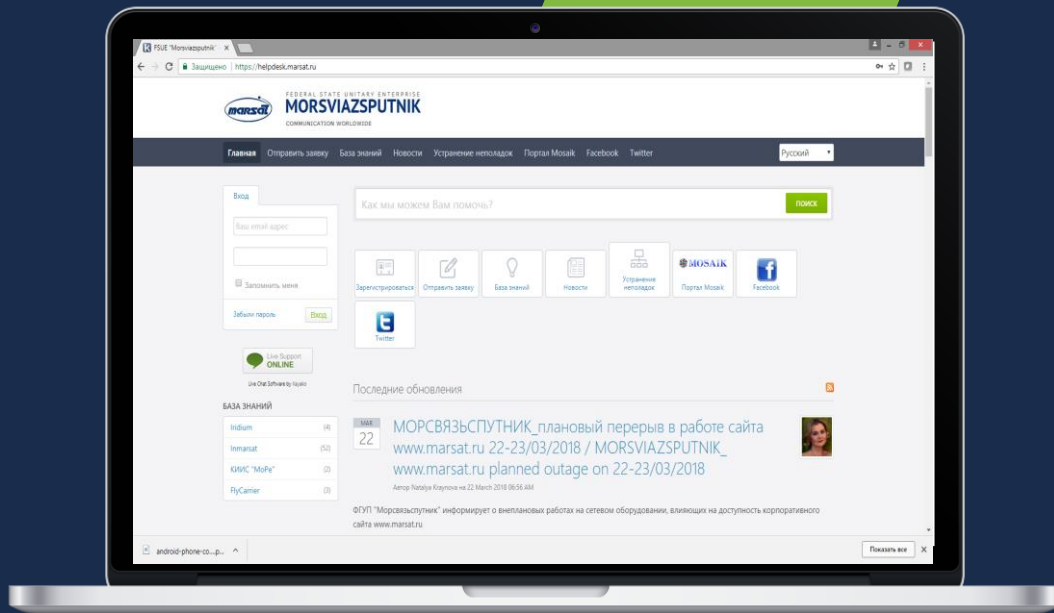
FSUE "Morsviazsputnik" ×

Защищено | https://helpdesk.marsat.ru

marsat FEDERAL STATE UNITARY ENTERPRISE MORSVIAZSPUTNIK COMMUNICATION WORLDWIDE

Главная Отправить заявку База знаний Новости Устранение неполадок Портал Mosaik Facebook Twitter

Русский

Вход

Ваш email адрес

Запомнить меня

Забыли пароль Вход

Как мы можем Вам помочь?

поиск

Зарегистрироваться Отправить заявку База знаний Новости Устранение неполадок Портал Mosaik Facebook

MOSAIK

Twitter

Live Support ONLINE

Live Chat Software by Kayako

БАЗА ЗНАНИЙ

| Iridium | (4) |
|---|---|
| Inmarsat | (52) |
| КИИС "МоРе" | (2) |
| FlyCarrier | (3) |

Последние обновления

МАР 22

МОРСВЯЗЬСПУТНИК_плановый перерыв в работе сайта www.marsat.ru 22-23/03/2018 / MORSVIAZSPUTNIK_ www.marsat.ru planned outage on 22-23/03/2018

Автор Nataliya Kraynova на 22 March 2018 06:56 AM

ФГУП "Морсвязьспутник" информирует о внеплановых работах на сетевом оборудовании, влияющих на доступность корпоративного сайта www.marsat.ru

android-phone-co....p... ^

Показать все ×